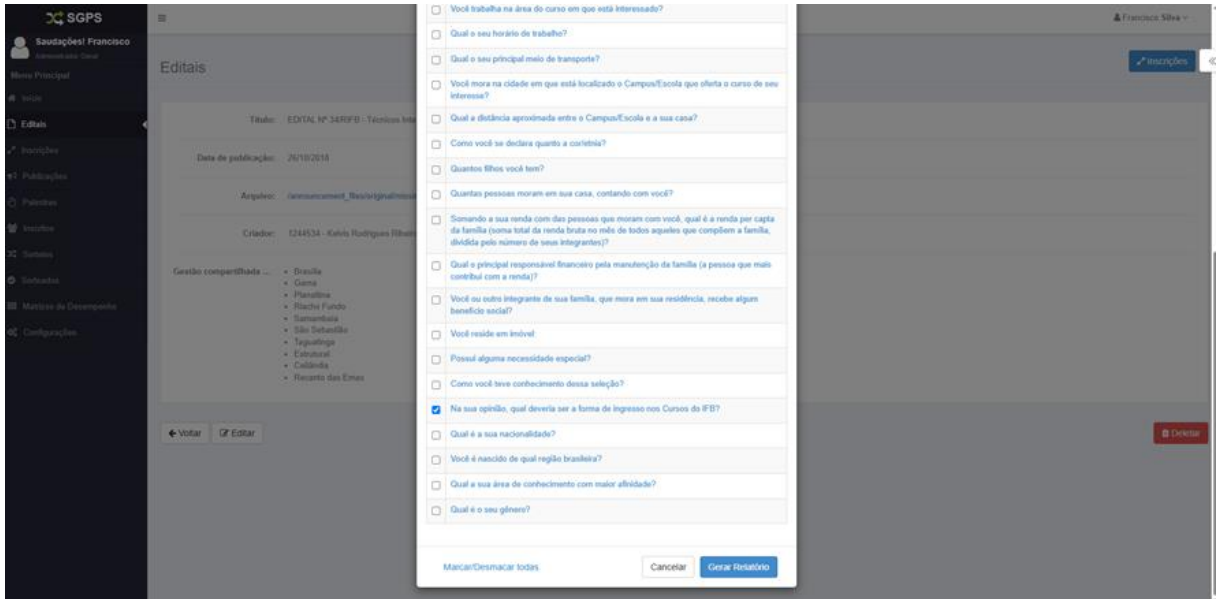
SGPS
Saudações! Francisco
Administrador Geral
Menu Principal
Início
Editais
Inscrições
Publicações
Palestras
Inscritos
Sorteios
Sorteados
Matrizes de Desempenho
Configurações

Francisco Silva

Editais

Inscrições

Título: EDITAL Nº 34/RIFB - Técnicos Inte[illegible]
Data de publicação: 26/10/2018
Arquivo: /announcement_files/original/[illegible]
Criador: 1244534 - Kelvis Rodrigues Ribeir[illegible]
Gestão compartilhada ...
• Brasília
• Gama
• Planaltina
• Riacho Fundo
• Samambaia
• São Sebastião
• Taguatinga
• Estrutural
• Ceilândia
• Recanto das Emas

Voltar
Editar
Deletar

Você trabalha na área do curso em que está interessado?
Qual o seu horário de trabalho?
Qual o seu principal meio de transporte?
Você mora na cidade em que está localizado o Campus/Escola que oferta o curso de seu interesse?
Qual a distância aproximada entre o Campus/Escola e a sua casa?
Como você se declara quanto a cor/etnia?
Quantos filhos você tem?
Quantas pessoas moram em sua casa, contando com você?
Somando a sua renda com das pessoas que moram com você, qual é a renda per capta da família (soma total da renda bruta no mês de todos aqueles que compõem a família, dividida pelo número de seus integrantes)?
Qual o principal responsável financeiro pela manutenção da família (a pessoa que mais contribui com a renda)?
Você ou outro integrante de sua família, que mora em sua residência, recebe algum benefício social?
Você reside em imóvel:
Possui alguma necessidade especial?
Como você teve conhecimento dessa seleção?
Na sua opinião, qual deveria ser a forma de ingresso nos Cursos do IFB?
Qual é a sua nacionalidade?
Você é nascido de qual região brasileira?
Qual a sua área de conhecimento com maior afinidade?
Qual é o seu gênero?

Marcar/Desmarcar todas
Cancelar
Gerar Relatório